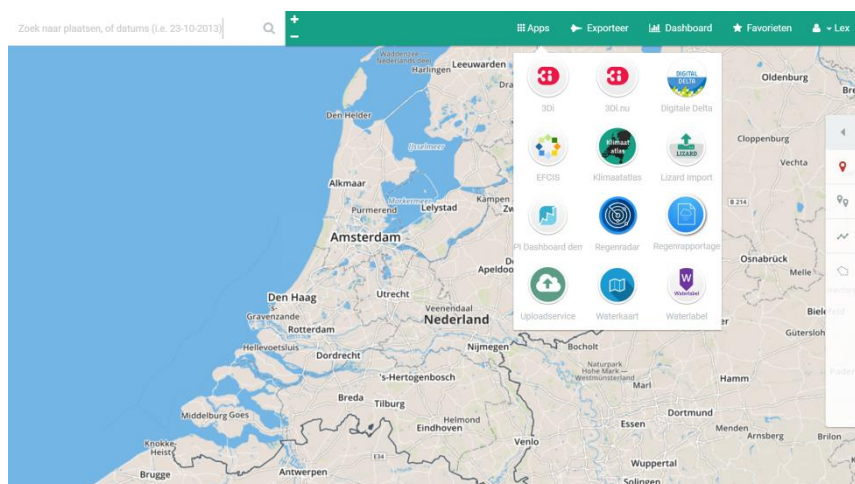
Zoek naar plaatsen, of datums (i.e. 23-10-2013)

+
−

Apps
Exporteer
Dashboard
Favorieten
Lex

3Di
3Di.nu
DIGITAL DELTA
Digitale Delta
EFCIS
Klimaat atlas
Klimaatatlas
LIZARD
Lizard Import
PI Dashboard den
Regenradar
Regenrapportage
Uploadservice
Waterkaart
W Waterlabel
Waterlabel

Waddenzee - Nederlands deel
Harlingen
Leeuwarden
Dra
Oldenburg
Den Helder
IJsselmeer
Cloppenburg
Vechta
Alkmaar
Markermeer
Kampen
Lelystad
Purmerend
B 214
Amsterdam
Apeldoo
Osnabrück
Melle
Den Haag
Utrecht
Veenendaal
Biele
Gravenzande
Rotterdam
Nederland
Gütersloh
Hellevoetsluis
Dordrecht
Nijmegen
Bocholt
Naturpark Hohe Mark – Westmünsterland
's-Hertogenbosch
Marl
Hamm
Breda
Tilburg
Middelburg
Goes
Helmond
Dortmund
Eindhoven
Knokke-Heist
Essen
Menden
Arnsberg
Brilon
Venlo
E34
Brugge
Antwerpen
Wuppertal
Solingen